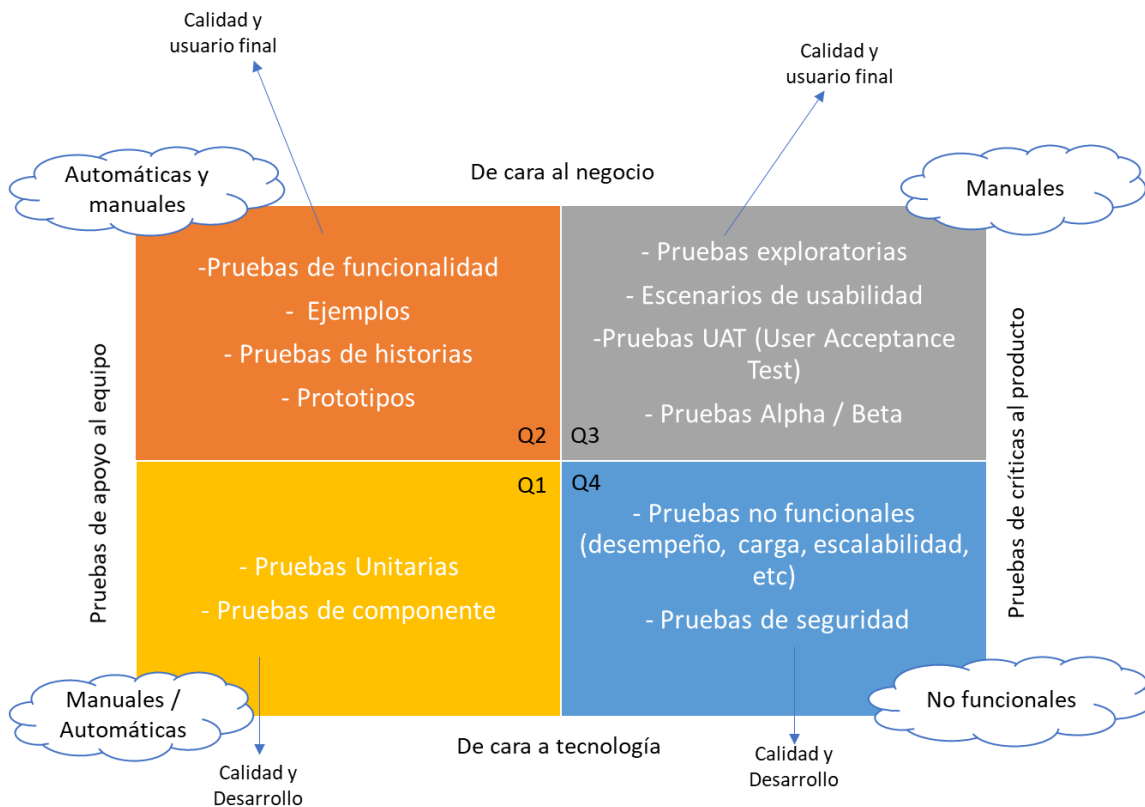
Calidad y usuario final

Calidad y usuario final

Automáticas y manuales

De cara al negocio

Manuales

-Pruebas de funcionalidad
- Ejemplos
- Pruebas de historias
- Prototipos

Q2

Q3

- Pruebas exploratorias
- Escenarios de usabilidad
-Pruebas UAT (User Acceptance Test)
- Pruebas Alpha / Beta

Pruebas de apoyo al equipo

Pruebas de críticas al producto

Q1

Q4

- Pruebas Unitarias
- Pruebas de componente

- Pruebas no funcionales (desempeño, carga, escalabilidad, etc)
- Pruebas de seguridad

Manuales / Automáticas

No funcionales

De cara a tecnología

Calidad y Desarrollo

Calidad y Desarrollo